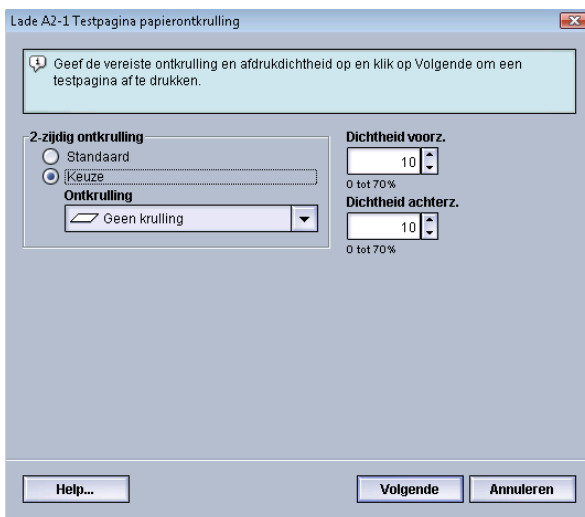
Lade A2-1 Testpagina papierontkrulling

Geef de vereiste ontkrulling en afdrukdichtheid op en klik op Volgende om een testpagina af te drukken.

2-zijdig ontkrulling
Standaard
Keuze
Ontkrulling
Geen krulling

Dichtheid voorz.
10
0 tot 70%
Dichtheid achterz.
10
0 tot 70%

Help...
Volgende
Annuleren